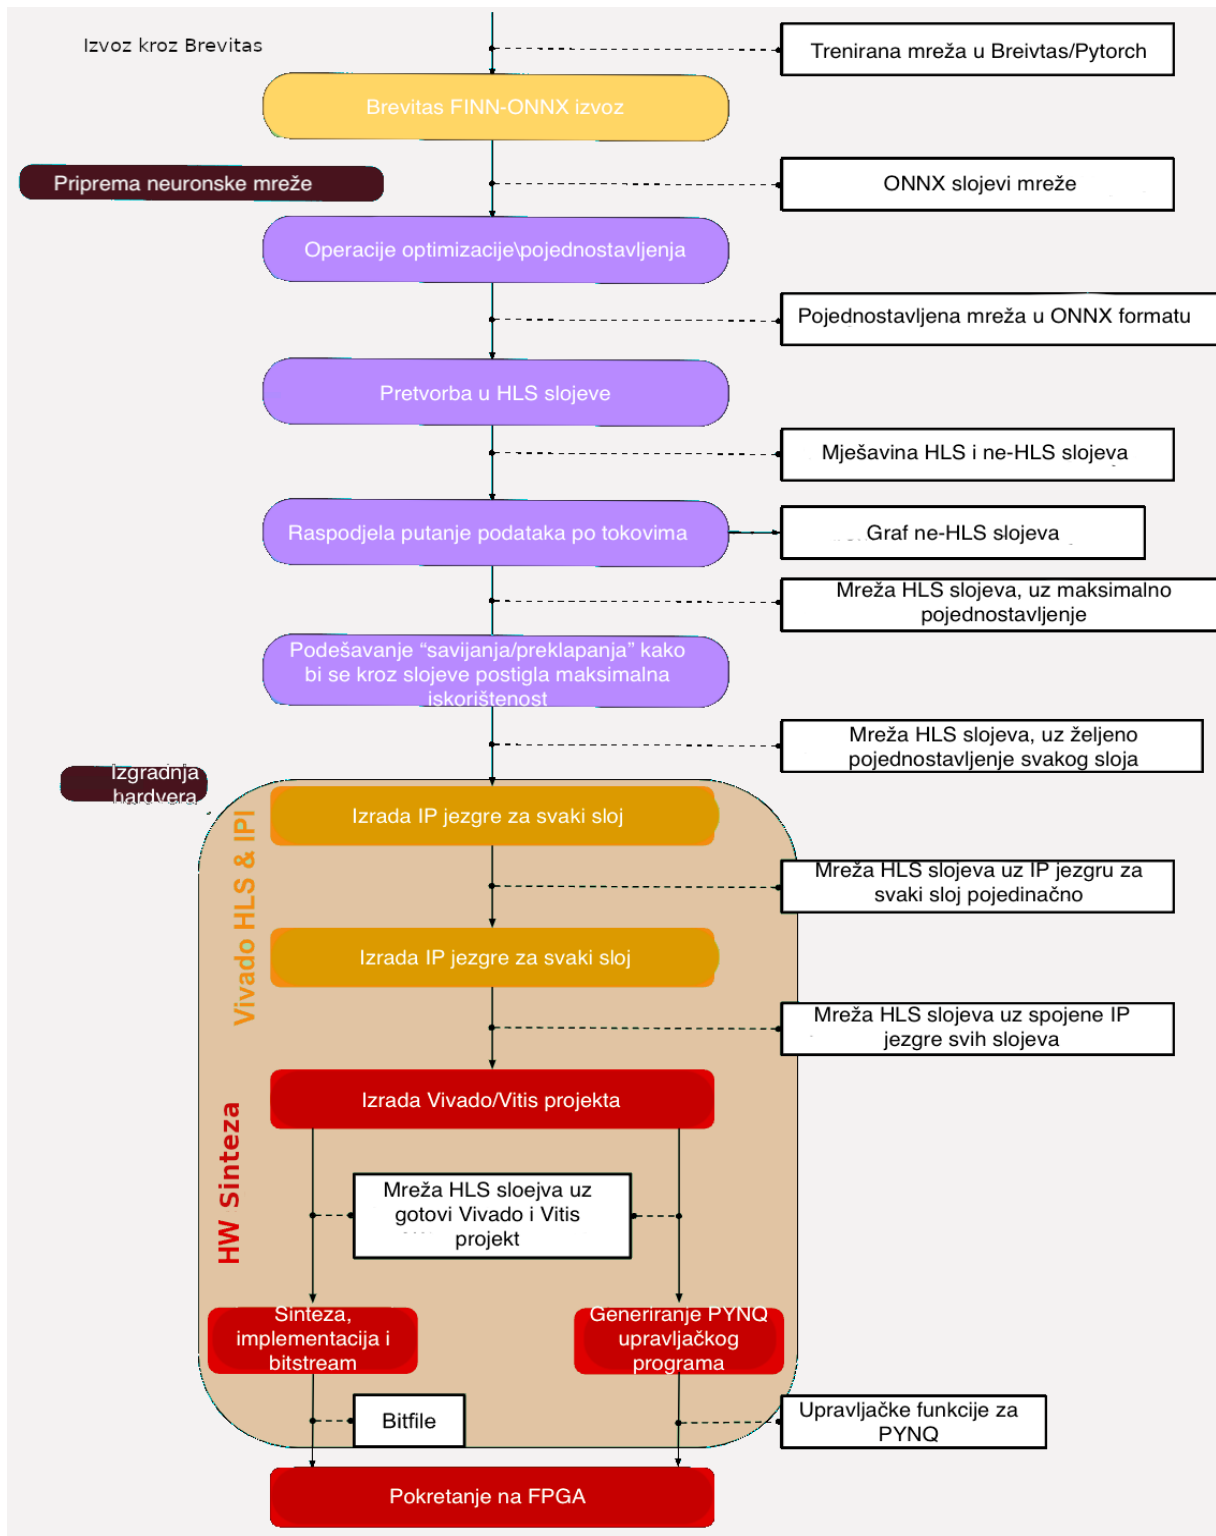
Izvoz kroz Brevitas

Trenirana mreža u Breivtas/Pytorch

Brevitas FINN-ONNX izvoz

Priprema neuronske mreže

ONNX slojevi mreže

Operacije optimizacije\pojednostavljenja

Pojednostavljena mreža u ONNX formatu

Pretvorba u HLS slojeve

Mješavina HLS i ne-HLS slojeva

Raspodjela putanje podataka po tokovima

Graf ne-HLS slojeva

Mreža HLS slojeva, uz maksimalno pojednostavljenje

Podešavanje "savijanja/preklapanja" kako bi se kroz slojeve postigla maksimalna iskorištenost

Mreža HLS slojeva, uz željeno pojednostavljenje svakog sloja

Izgradnja hardvera

Vivado HLS & IPI

Izrada IP jezgre za svaki sloj

Mreža HLS slojeva uz IP jezgru za svaki sloj pojedinačno

Izrada IP jezgre za svaki sloj

Mreža HLS slojeva uz spojene IP jezgre svih slojeva

HW Sinteza

Izrada Vivado/Vitis projekta

Mreža HLS sloejva uz gotovi Vivado i Vitis projekt

Sinteza, implementacija i bitstream

Generiranje PYNQ upravljačkog programa

Bitfile

Upravljačke funkcije za PYNQ

Pokretanje na FPGA